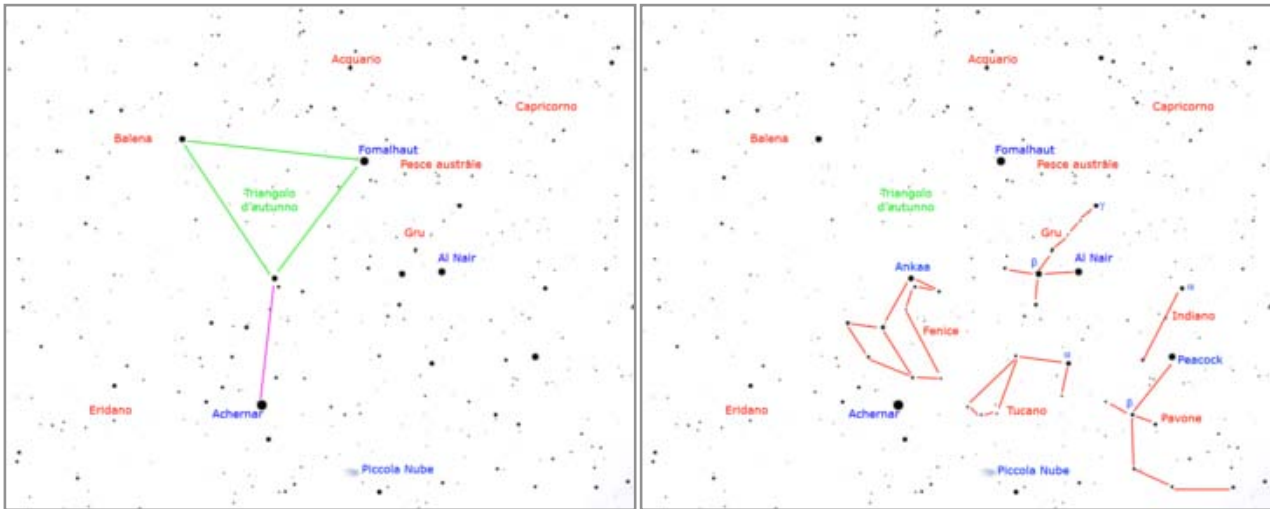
Acquario
Capricorno
Balena
Fomalhaut
Pesce australe
Triangolo d'autunno
Gru
Al Nair
Eridano
Achernar
Piccola Nube

Acquario
Capricorno
Balena
Fomalhaut
Pesce australe
Triangolo d'autunno
$\gamma$
Gru
$\beta$
Al Nair
Ankaa
$\alpha$
Indiano
Fenice
$\alpha$
Peacock
Eridano
Achernar
Tucano
$\beta$
Pavone
Piccola Nube